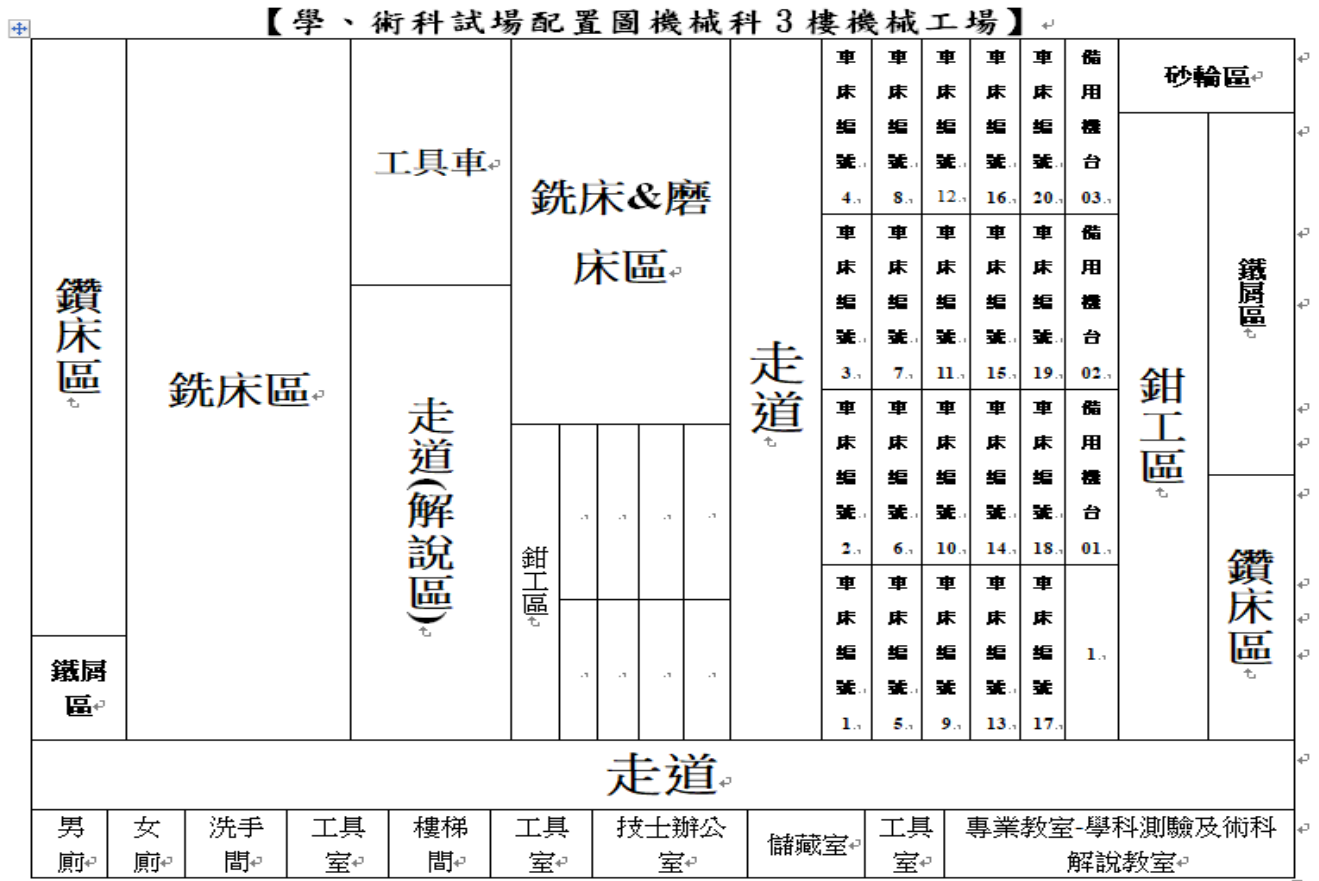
【學、術科試場配置圖機械科3樓機械工場】

鑽床區

鐵屑區

銑床區

工具車

走道(解說區)

銑床&磨床區

鉗工區

走道

| 車床編號4. | 車床編號8. | 車床編號12. | 車床編號16. | 車床編號20. | 備用機台03. |
|---|---|---|---|---|---|
| 車床編號3. | 車床編號7. | 車床編號11. | 車床編號15. | 車床編號19. | 備用機台02. |
| 車床編號2. | 車床編號6. | 車床編號10. | 車床編號14. | 車床編號18. | 備用機台01. |
| 車床編號1. | 車床編號5. | 車床編號9. | 車床編號13. | 車床編號17. | 1. |

砂輪區

鉗工區

鐵屑區

鑽床區

走道

| 男廁 | 女廁 | 洗手間 | 工具室 | 樓梯間 | 工具室 | 技士辦公室 | 儲藏室 | 工具室 | 專業教室-學科測驗及術科解說教室 |
|---|---|---|---|---|---|---|---|---|---|